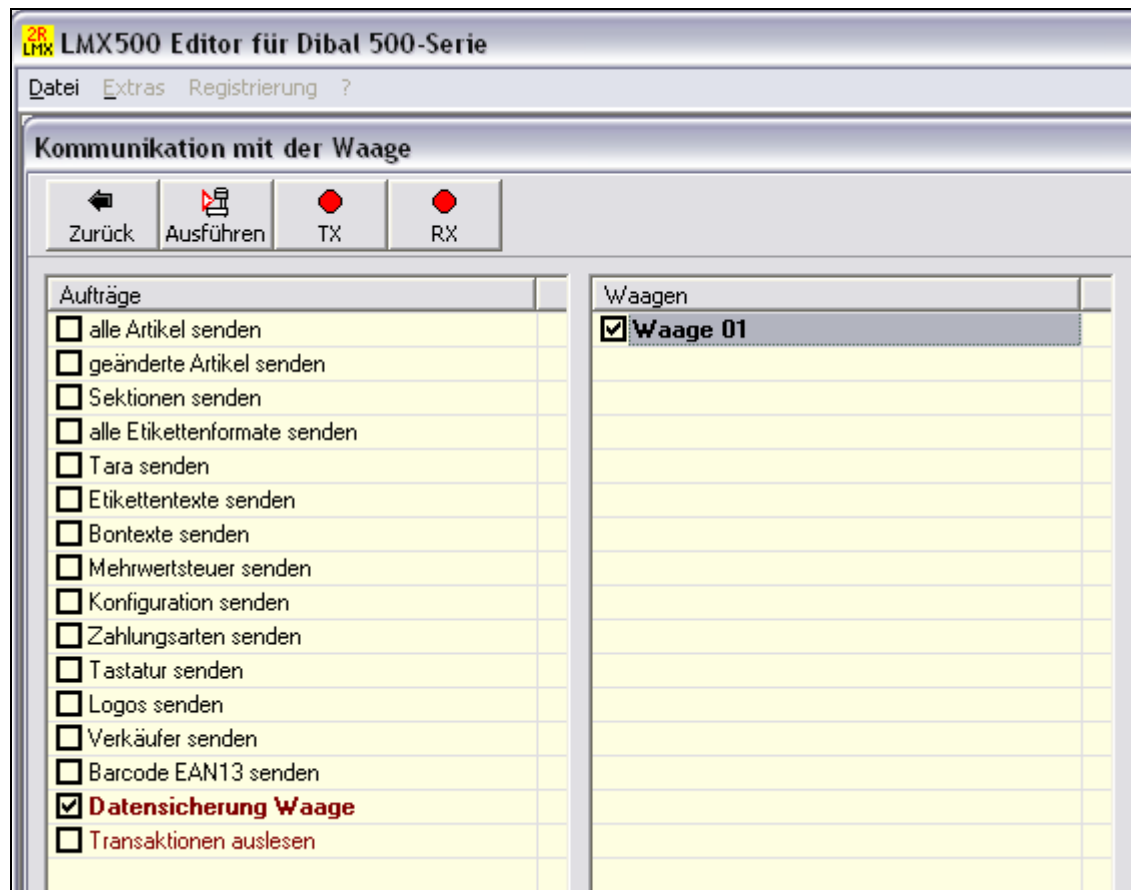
2R LMX LMX500 Editor für Dibal 500-Serie

Datei Extras Registrierung ?

Kommunikation mit der Waage

Zurück Ausführen TX RX

Aufträge
alle Artikel senden
geänderte Artikel senden
Sektionen senden
alle Etikettenformate senden
Tara senden
Etikettentexte senden
Bontexte senden
Mehrwertsteuer senden
Konfiguration senden
Zahlungsarten senden
Tastatur senden
Logos senden
Verkäufer senden
Barcode EAN13 senden
Datensicherung Waage
Transaktionen auslesen

Waagen
Waage 01